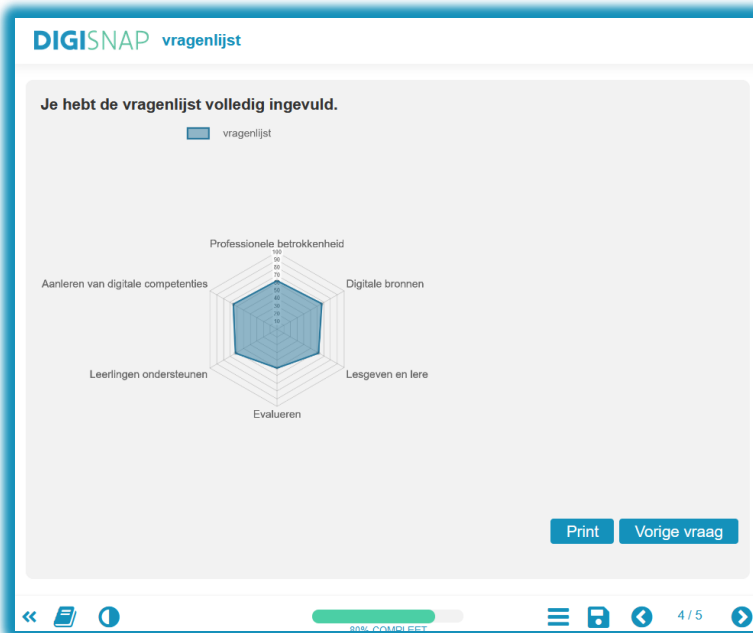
DIGISNAP vragenlijst

Je hebt de vragenlijst volledig ingevuld.

vragenlijst

Professionele betrokkenheid
Digitale bronnen
Lesgeven en lere
Evalueren
Leerlingen ondersteunen
Aanleren van digitale competenties

100
90
80
70
60
50
40
30
20
10
0

Print
Vorige vraag

80% COMPLEET
4 / 5